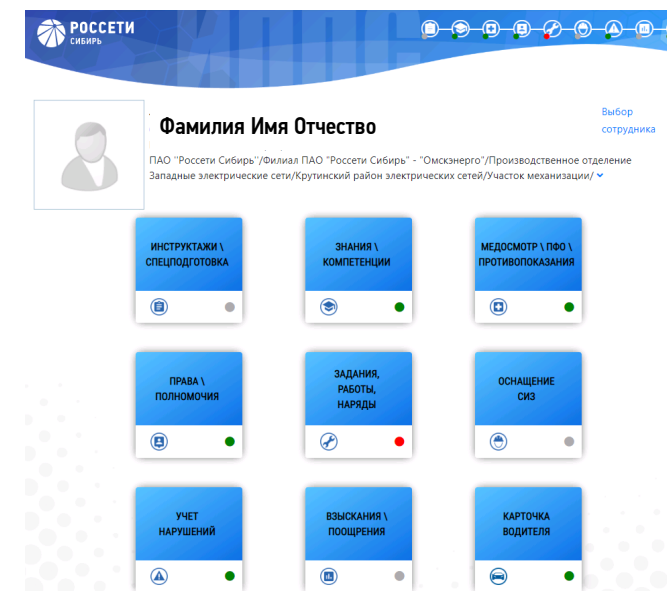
РОССЕТИ
СИБИРЬ

Фамилия Имя Отчество

Выбор сотрудника

ПАО "Россети Сибирь"/Филиал ПАО "Россети Сибирь" - "Омскэнерго"/Производственное отделение Западные электрические сети/Крутинский район электрических сетей/Участок механизации/

ИНСТРУКТАЖИ \ СПЕЦПОДГОТОВКА

ЗНАНИЯ \ КОМПЕТЕНЦИИ

МЕДОСМОТР \ ПФО \ ПРОТИВОПОКАЗАНИЯ

ПРАВА \ ПОЛНОМОЧИЯ

ЗАДАНИЯ, РАБОТЫ, НАРЯДЫ

ОСНАЩЕНИЕ СИЗ

УЧЕТ НАРУШЕНИЙ

ВЗЫСКАНИЯ \ ПООЩРЕНИЯ

КАРТОЧКА ВОДИТЕЛЯ